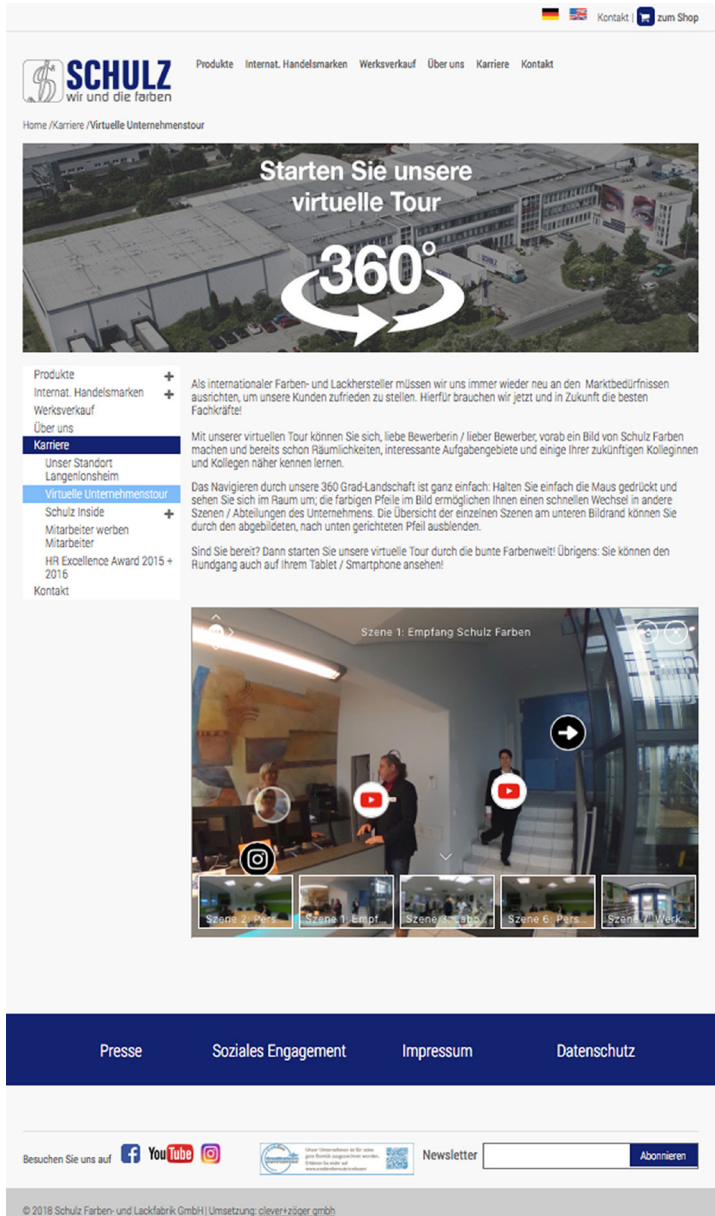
Kontakt | zum Shop

SCHULZ
wir und die farben

Produkte Internat. Handelsmarken Werksverkauf Über uns Karriere Kontakt

Home /Karriere /Virtuelle Unternehmenstour

Starten Sie unsere virtuelle Tour
360°

Produkte +
Internat. Handelsmarken +
Werksverkauf
Über uns
Karriere
Unser Standort Langenlonsheim
Virtuelle Unternehmenstour
Schulz Inside +
Mitarbeiter werben Mitarbeiter
HR Excellence Award 2015 + 2016
Kontakt

Als internationaler Farben- und Lackhersteller müssen wir uns immer wieder neu an den Marktbedürfnissen ausrichten, um unsere Kunden zufrieden zu stellen. Hierfür brauchen wir jetzt und in Zukunft die besten Fachkräfte!

Mit unserer virtuellen Tour können Sie sich, liebe Bewerberin / lieber Bewerber, vorab ein Bild von Schulz Farben machen und bereits schon Räumlichkeiten, interessante Aufgabengebiete und einige Ihrer zukünftigen Kolleginnen und Kollegen näher kennen lernen.

Das Navigieren durch unsere 360 Grad-Landschaft ist ganz einfach: Halten Sie einfach die Maus gedrückt und sehen Sie sich im Raum um; die farbigen Pfeile im Bild ermöglichen Ihnen einen schnellen Wechsel in andere Szenen / Abteilungen des Unternehmens. Die Übersicht der einzelnen Szenen am unteren Bildrand können Sie durch den abgebildeten, nach unten gerichteten Pfeil ausblenden.

Sind Sie bereit? Dann starten Sie unsere virtuelle Tour durch die bunte Farbenwelt! Übrigens: Sie können den Rundgang auch auf Ihrem Tablet / Smartphone ansehen!

Szene 1: Empfang Schulz Farben

Szene 2: Pers... Szene 1: Empf... Szene 3: Labo... Szene 6: Pers... Szene 7: Werk...

Presse Soziales Engagement Impressum Datenschutz

Besuchen Sie uns auf YouTube

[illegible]

Newsletter Abonnieren

© 2018 Schulz Farben- und Lackfabrik GmbH | Umsetzung: clever+zöger gmbh